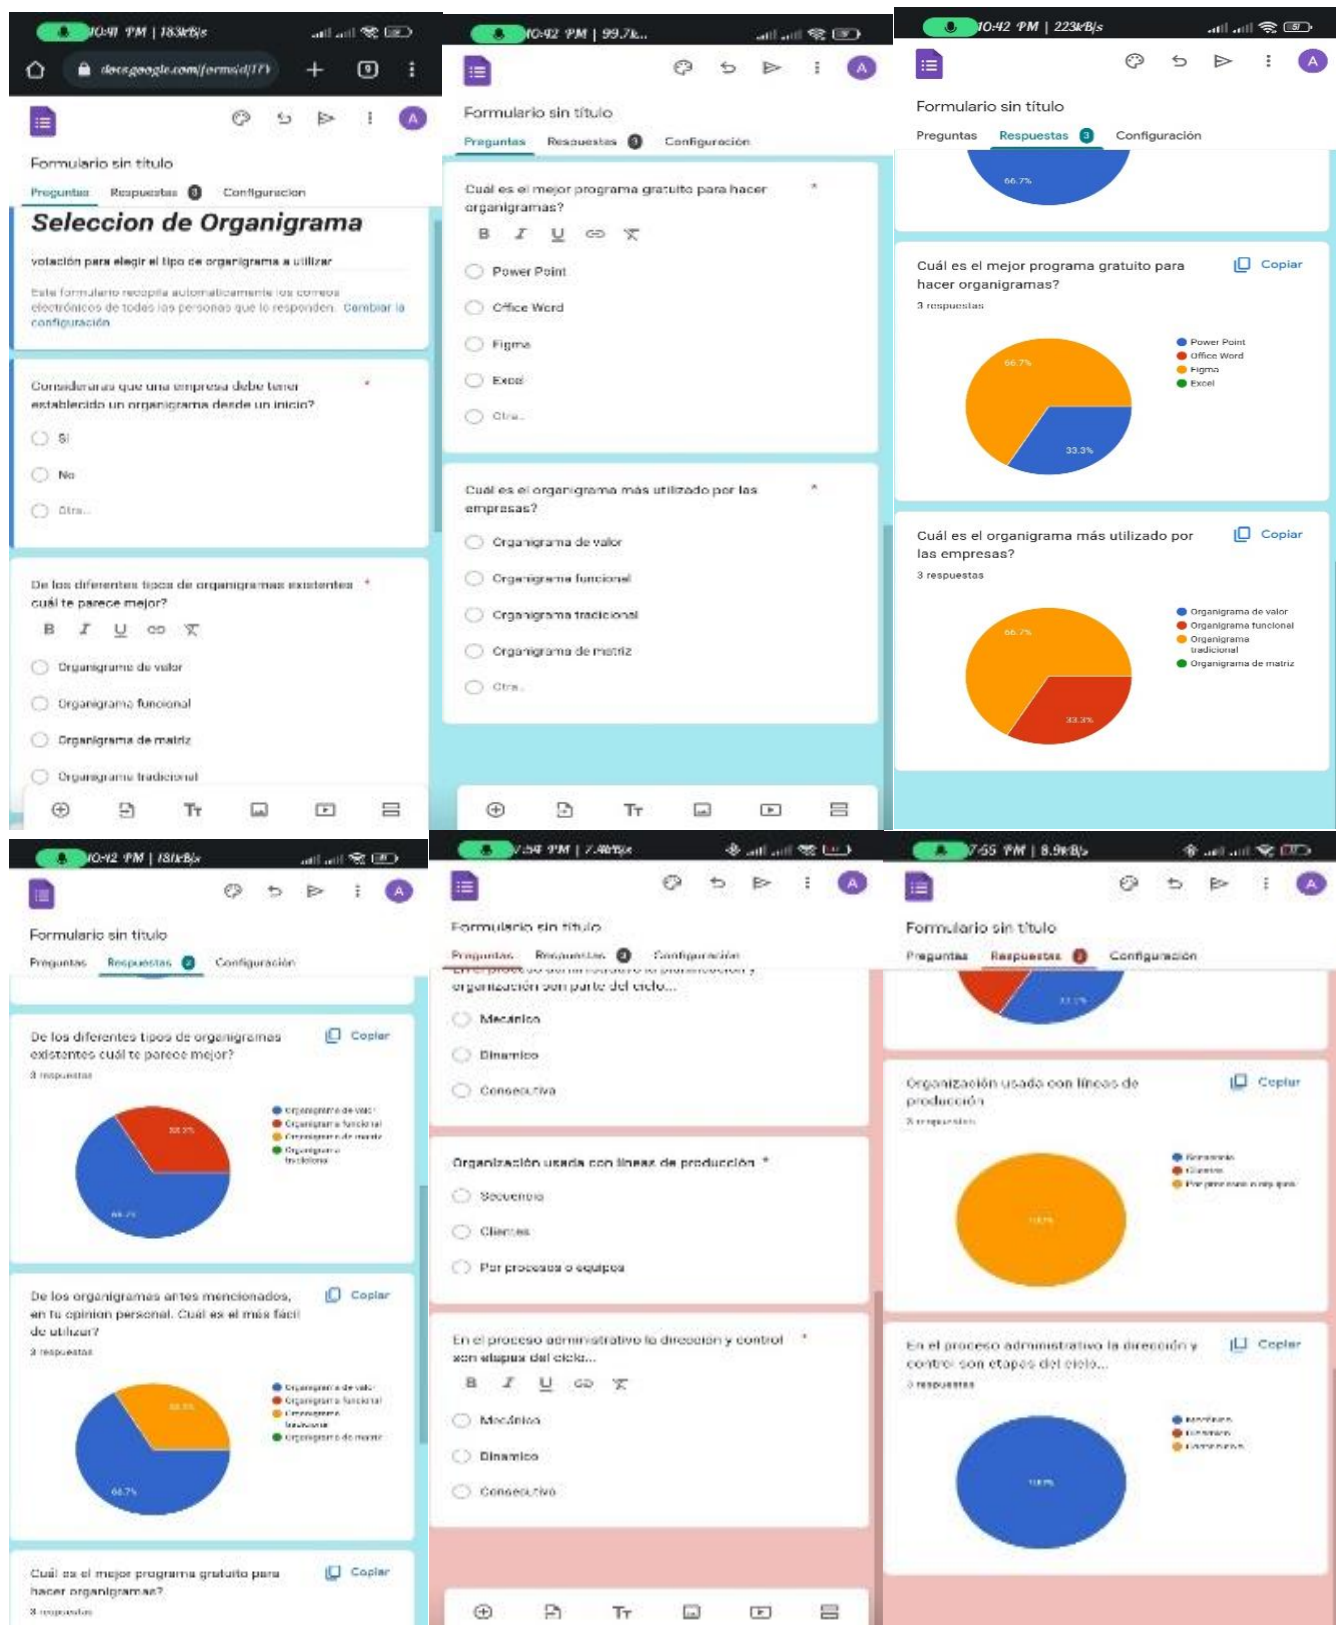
10:41 PM | 183kB/s

docs.google.com/forms/d/1T

9

Formulario sin título

Preguntas Respuestas 3 Configuración

Seleccion de Organigrama

votación para elegir el tipo de organigrama a utilizar

Este formulario recopila automáticamente los correos electrónicos de todas las personas que lo responden. Cambiar la configuración

Consideraras que una empresa debe tener establecido un organigrama desde un inicio? *

Si

No

Otra...

De los diferentes tipos de organigramas existentes cuál te parece mejor? *

B I U

Organigrama de valor

Organigrama funcional

Organigrama de matriz

Organigrama tradicional

10:42 PM | 99.7k...

Formulario sin título

Preguntas Respuestas 3 Configuración

Cuál es el mejor programa gratuito para hacer organigramas? *

B I U

Power Point

Office Word

Figma

Excel

Otra...

Cuál es el organigrama más utilizado por las empresas? *

Organigrama de valor

Organigrama funcional

Organigrama tradicional

Organigrama de matriz

Otra...

10:42 PM | 223kB/s

Formulario sin título

Preguntas Respuestas 3 Configuración

66.7%

Cuál es el mejor programa gratuito para hacer organigramas?

Copiar

3 respuestas

Power Point
Office Word
Figma
Excel

66.7%
33.3%

Cuál es el organigrama más utilizado por las empresas?

Copiar

3 respuestas

Organigrama de valor
Organigrama funcional
Organigrama tradicional
Organigrama de matriz

66.7%
33.3%

10:42 PM | 181kB/s

Formulario sin título

Preguntas Respuestas 3 Configuración

De los diferentes tipos de organigramas existentes cuál te parece mejor?

Copiar

3 respuestas

Organigrama de valor
Organigrama funcional
Organigrama de matriz
Organigrama tradicional

33.3%
66.7%

De los organigramas antes mencionados, en tu opinion personal. Cuál es el más fácil de utilizar?

Copiar

3 respuestas

Organigrama de valor
Organigrama funcional
Organigrama tradicional
Organigrama de matriz

33.3%
66.7%

Cuál es el mejor programa gratuito para hacer organigramas?

Copiar

3 respuestas

7:54 PM | 7.48kB/s

Formulario sin título

Preguntas Respuestas 3 Configuración

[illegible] organización son parte del ciclo...

Mecánico

Dinamico

Consecutiva

Organización usada con lineas de producción *

Secuencia

Clientes

Por procesos o equipos

En el proceso administrativo la direccion y control son etapas del ciclo... *

B I U

Mecánico

Dinamico

Consecutivo

7:55 PM | 8.9kB/s

Formulario sin título

Preguntas Respuestas 3 Configuración

33.3%

Organización usada con lineas de producción

Copiar

3 respuestas

Secuencia
Clientes
Por procesos o equipos

100%

En el proceso administrativo la dirección y control son etapas del ciclo...

Copiar

3 respuestas

Mecánico
Dinamico
Consecutivo

100%